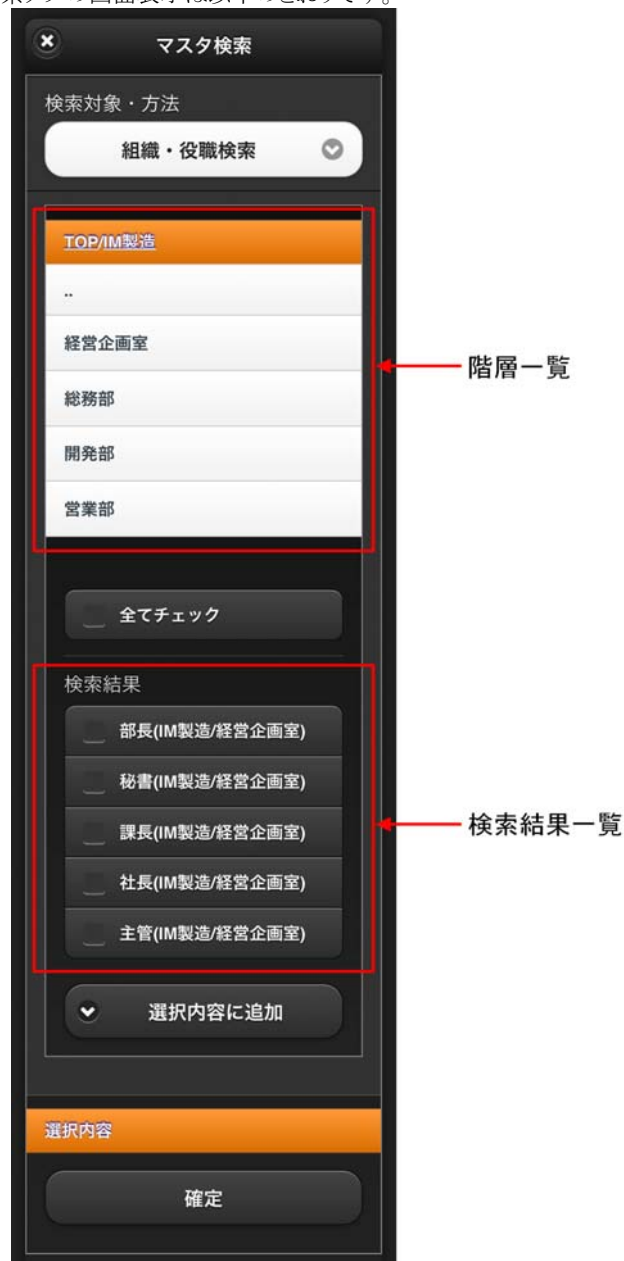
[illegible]

マスタ検索

検索対象・方法

組織・役職検索

TOP/IM製造

..

経営企画室

総務部

開発部

営業部

階層一覧

全てチェック

検索結果

部長(IM製造/経営企画室)

秘書(IM製造/経営企画室)

課長(IM製造/経営企画室)

社長(IM製造/経営企画室)

主管(IM製造/経営企画室)

検索結果一覧

選択内容に追加

選択内容

確定